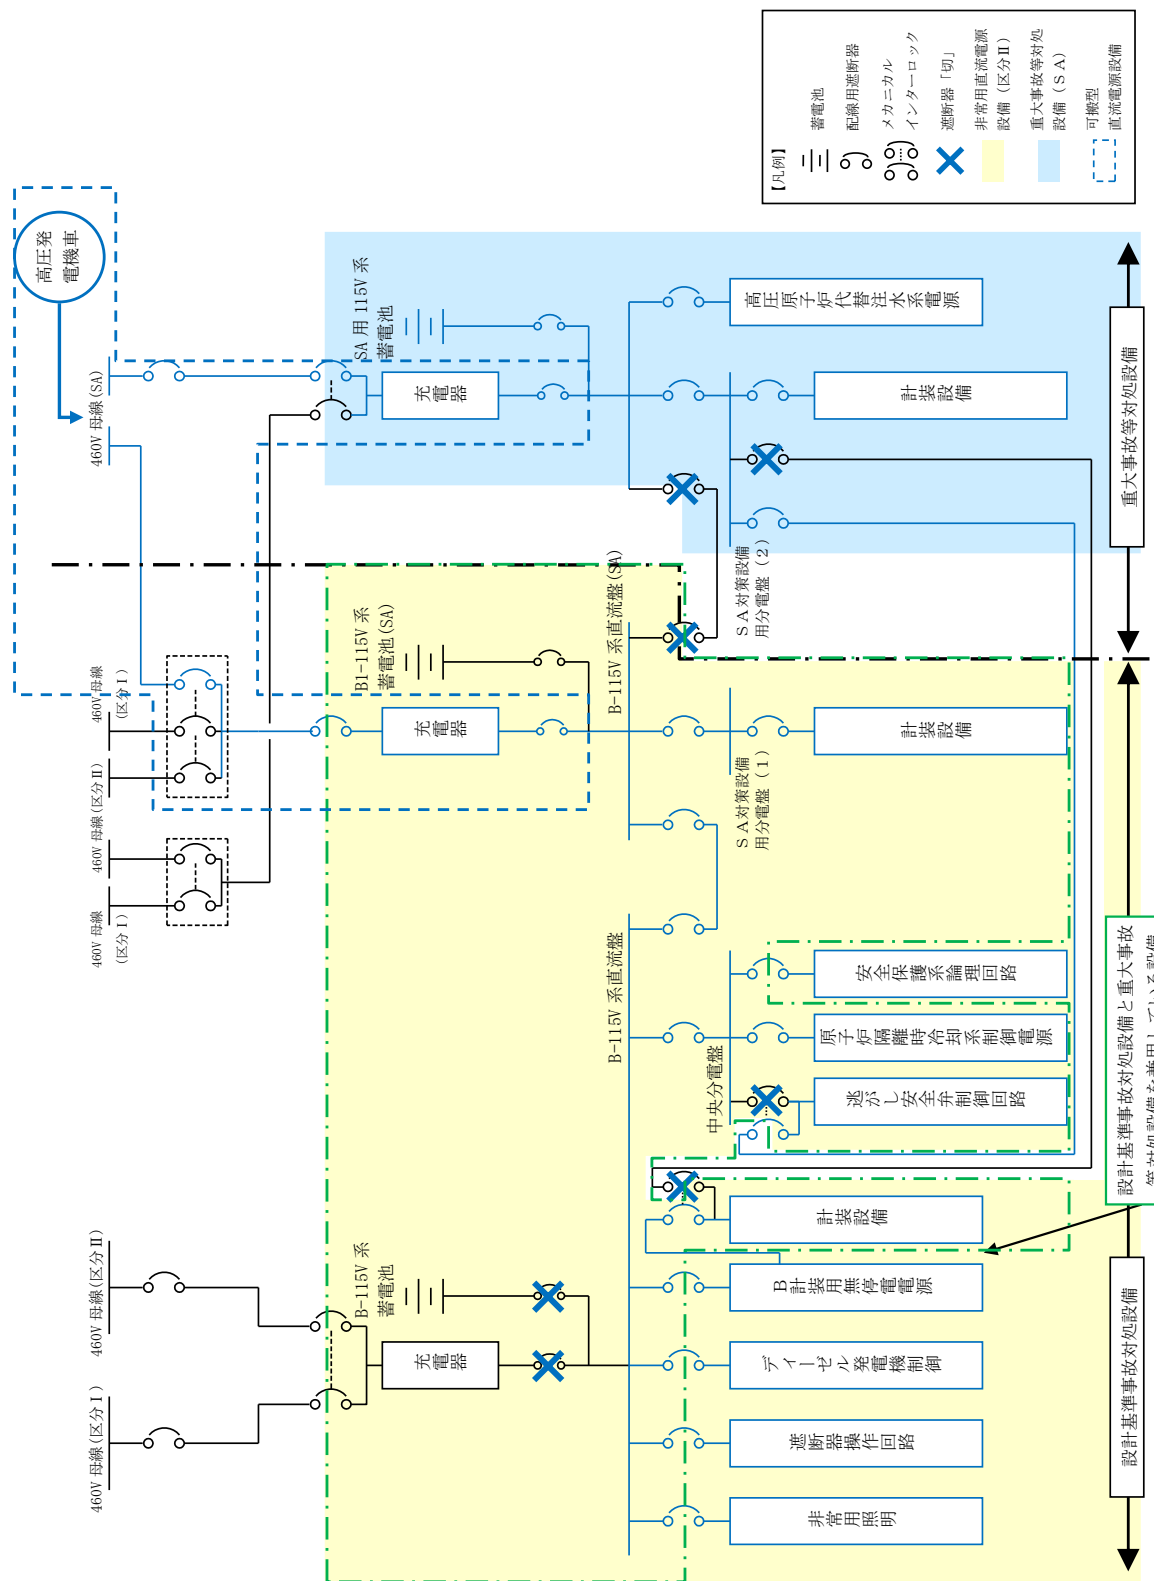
【凡例】
蓄電池
配線用遮断器
メカニカルインターロック
遮断器「切」
非常用直流電源設備（区分Ⅱ）
重大事故等対処設備（SA）
可搬型直流電源設備

高圧発電機車

460V 母線 (SA)

SA 用 115V 系蓄電池

充電器

高圧原子炉代替注水系電源

計装設備

SA対策設備用分電盤（2）

重大事故等対処設備

B1-115V 系蓄電池 (SA)

B-115V 系直流盤 (SA)

460V 母線（区分Ⅰ）

460V 母線（区分Ⅱ）

460V 母線（区分Ⅱ）

460V 母線（区分Ⅰ）

充電器

計装設備

SA対策設備用分電盤（1）

B-115V 系直流盤

安全保護系論理回路

原子炉隔離時冷却系制御電源

逃がし安全弁制御回路

中央分電盤

設計基準事故対処設備と重大事故等対処設備を兼用している設備

計装設備

B計装用無停電電源

ディーゼル発電機制御

遮断器操作回路

非常用照明

B-115V 系蓄電池

充電器

460V 母線（区分Ⅱ）

460V 母線（区分Ⅰ）

設計基準事故対処設備